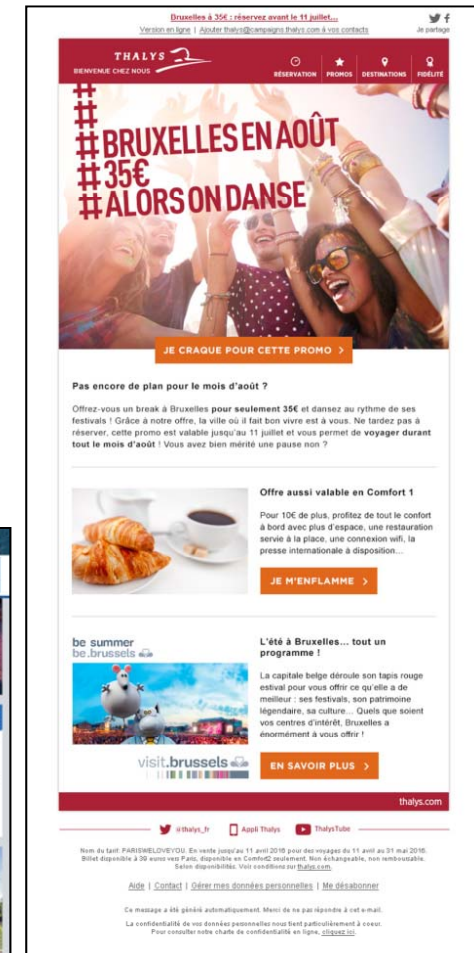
Bruxelles à 35€ : réservez avant le 11 juillet...

Version en ligne | Ajouter thalys@campaigns.thalys.com à vos contacts

Je partage

THALYS

BIENVENUE CHEZ NOUS

RÉSERVATION | PROMOS | DESTINATIONS | FIDÉLITÉ

#BRUXELLES EN AOÛT
#35€
#ALORS ON DANSE

JE CRAQUE POUR CETTE PROMO >

Pas encore de plan pour le mois d'août ?

Offrez-vous un break à Bruxelles pour seulement 35€ et dansez au rythme de ses festivals ! Grâce à notre offre, la ville où il fait bon vivre est à vous. Ne tardez pas à réserver, cette promo est valable jusqu'au 11 juillet et vous permet de voyager durant tout le mois d'août ! Vous avez bien mérité une pause non ?

Offre aussi valable en Comfort 1

Pour 10€ de plus, profitez de tout le confort à bord avec plus d'espace, une restauration servie à la place, une connexion wifi, la presse internationale à disposition...

JE M'ENFLAMME >

be summer
be.brussels

visit.brussels

L'été à Bruxelles... tout un programme !

La capitale belge déroule son tapis rouge estival pour vous offrir ce qu'elle a de meilleur : ses festivals, son patrimoine légendaire, sa culture... Quels que soient vos centres d'intérêt, Bruxelles a énormément à vous offrir !

EN SAVOIR PLUS >

thalys.com

@thalys_fr | Appli Thalys | ThalysTube

Nom du tarif: PARISWELOVEYOU. En vente jusqu'au 11 avril 2016 pour des voyages du 11 avril au 31 mai 2016. Billet disponible à 39 euros vers Paris, disponible en Comfort2 seulement. Non échangeable, non remboursable. Selon disponibilités. Voir conditions sur thalys.com.

Aide | Contact | Gérer mes données personnelles | Me désabonner

Ce message a été généré automatiquement. Merci de ne pas répondre à cet e-mail.

La confidentialité de vos données personnelles nous tient particulièrement à coeur. Pour consulter notre charte de confidentialité en ligne, cliquez ici.